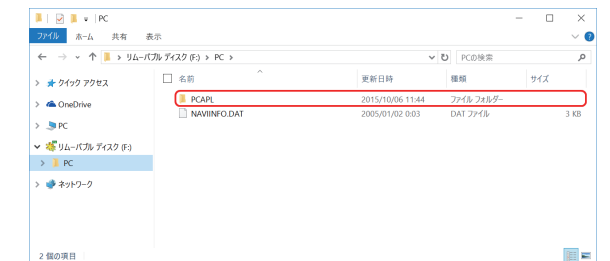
PC

ファイル ホーム 共有 表示

リムーバブル ディスク (F:) > PC >

PCの検索

クイック アクセス

OneDrive

PC

リムーバブル ディスク (F:)

PC

ネットワーク

| 名前 | 更新日時 | 種類 | サイズ |
|---|---|---|---|
| PCAPL | 2015/10/06 11:44 | ファイル フォルダー | |
| NAVIINFO.DAT | 2005/01/02 0:03 | DAT ファイル | 3 KB |

2 個の項目